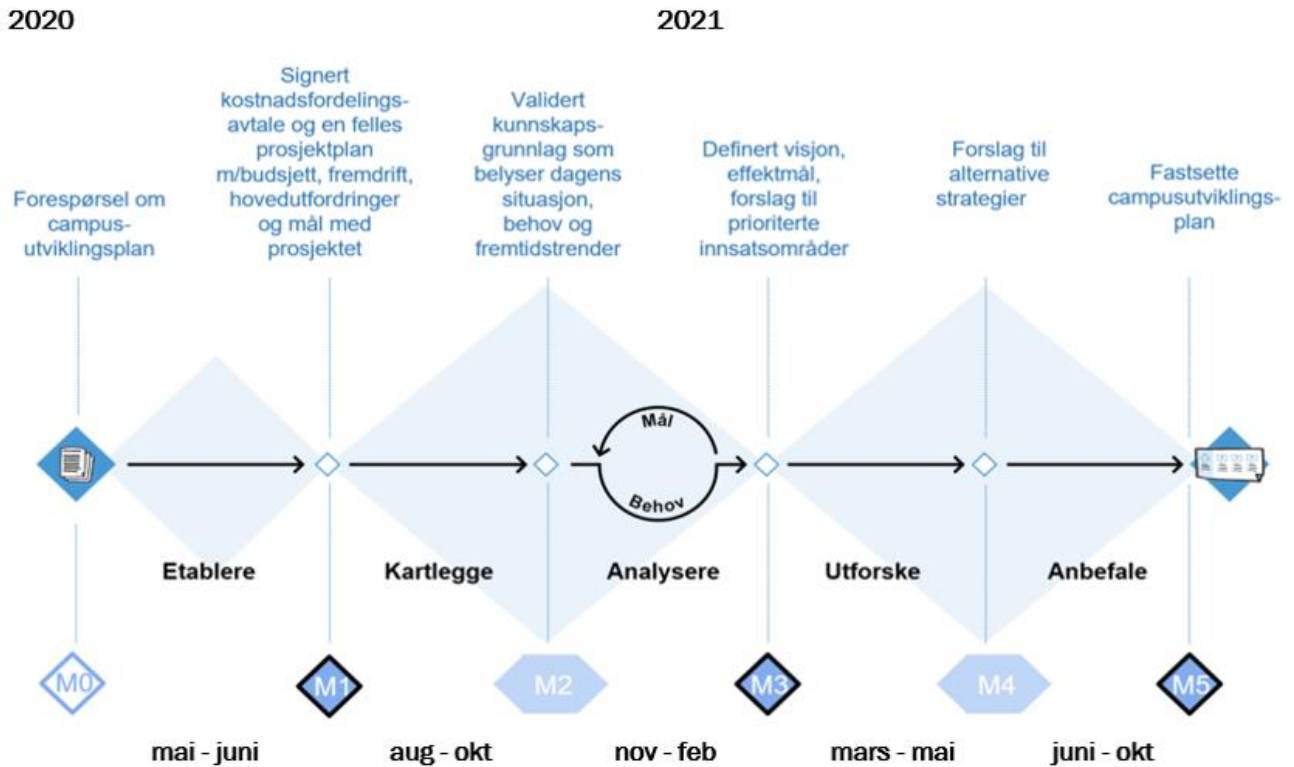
2020

2021

Forespørsel om campusutviklingsplan

Signert kostnadsfordelingsavtale og en felles prosjektplan m/budsjett, fremdrift, hovedutfordringer og mål med prosjektet

Validert kunnskapsgrunnlag som belyser dagens situasjon, behov og fremtidstrender

Definert visjon, effektmål, forslag til prioriterte innsatsområder

Forslag til alternative strategier

Fastsette campusutviklingsplan

Mål

Behov

Etablere

Kartlegge

Analysere

Utforske

Anbefale

M0

M1

M2

M3

M4

M5

mai - juni

aug - okt

nov - feb

mars - mai

juni - okt